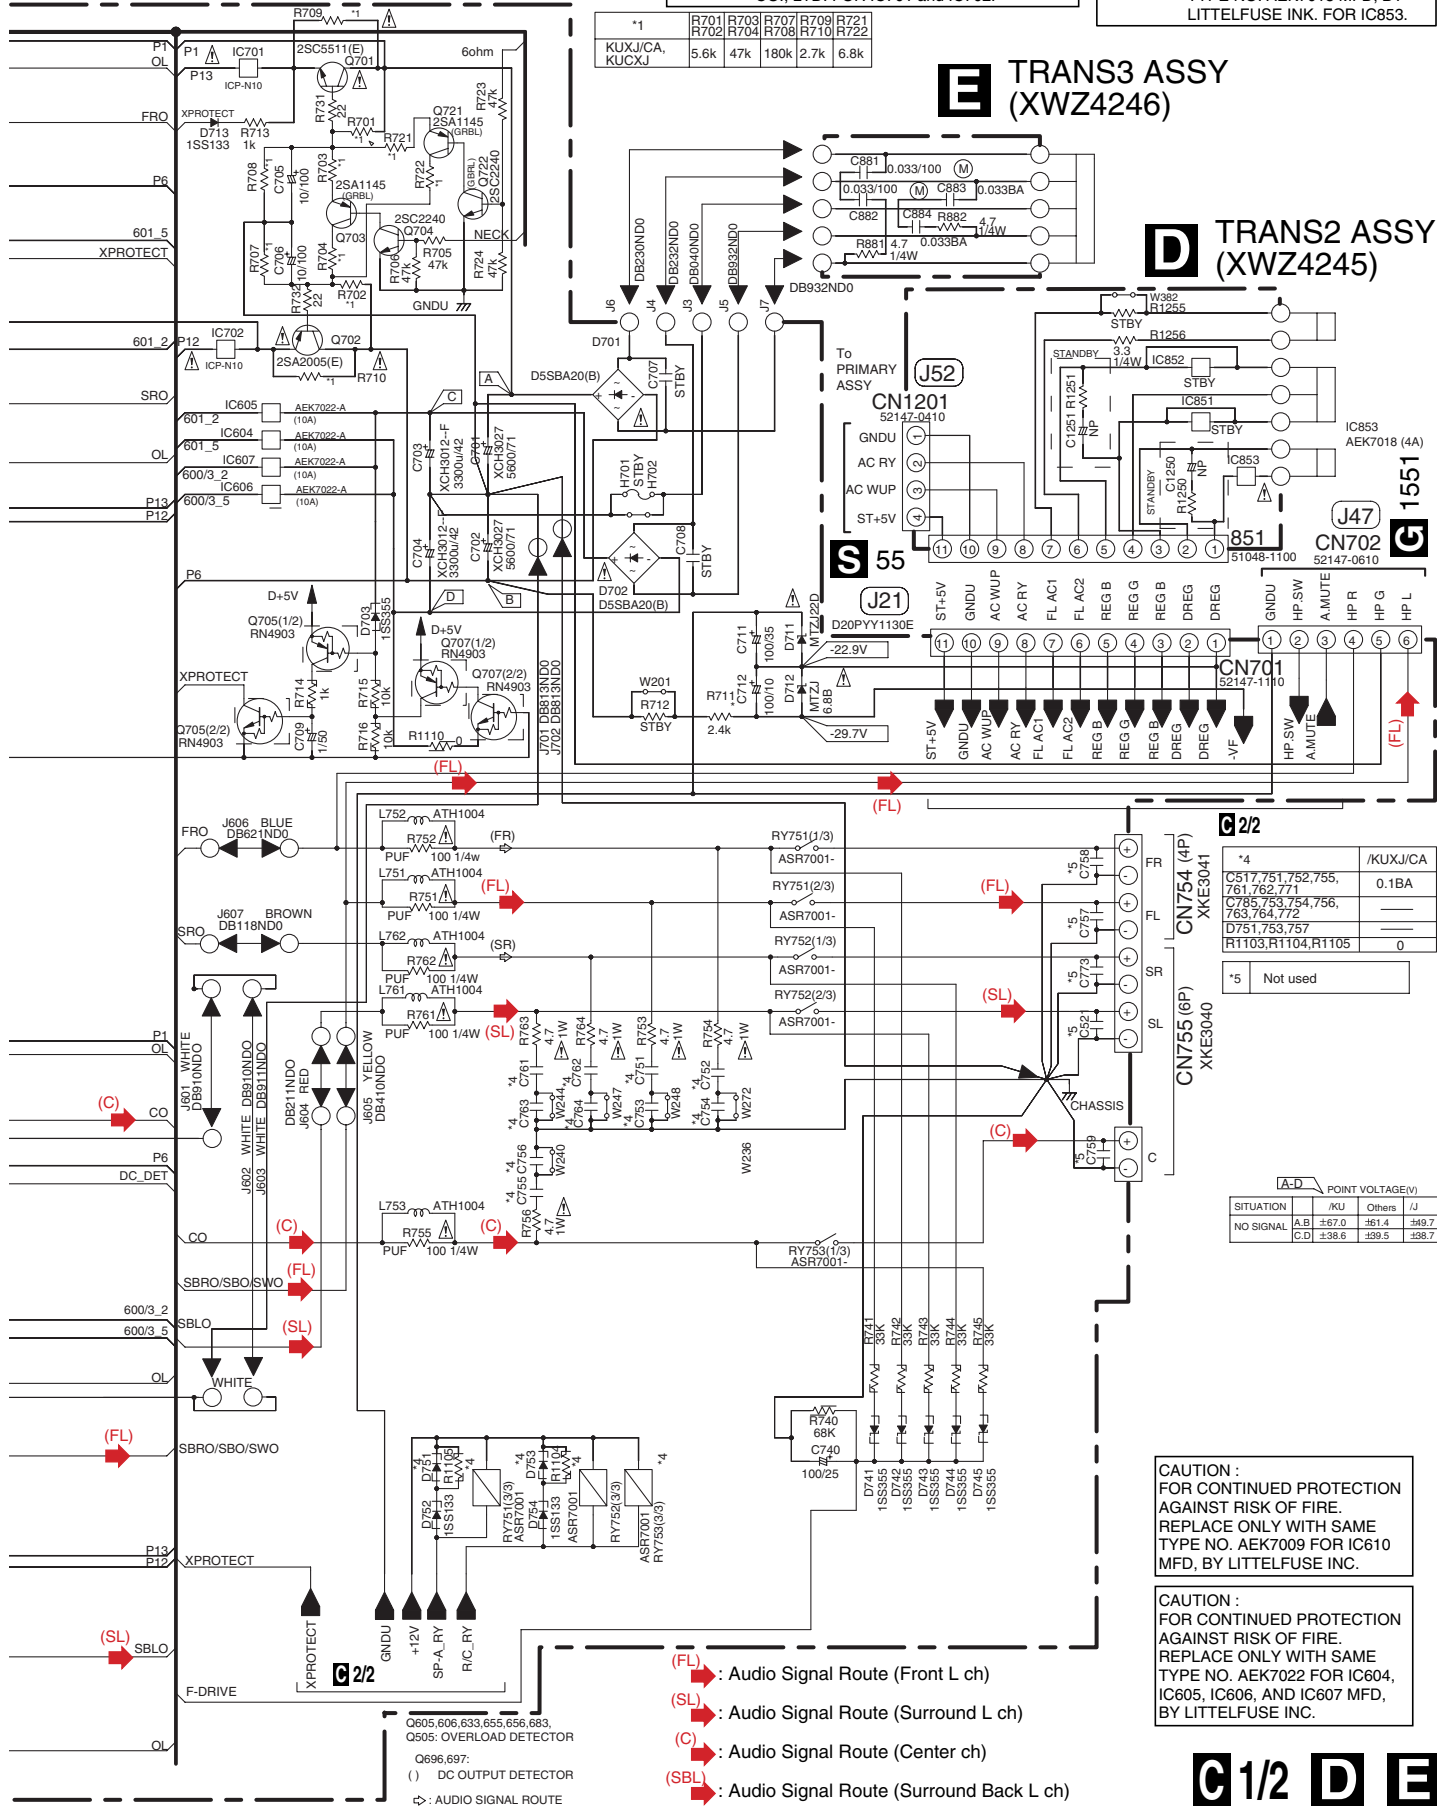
LITTELFUSE INK. FOR IC853.

| *1 | R701 R702 | R703 R704 | R707 R708 | R709 R710 | R721 R722 |
|---|---|---|---|---|---|
| KUXJ/CA, KUCXJ | 5.6k | 47k | 180k | 2.7k | 6.8k |

E TRANS3 ASSY (XWZ4246)

D TRANS2 ASSY (XWZ4245)

R709 *1
P1 OL P1 IC701 ICP-N10 P13 2SC5511(E) Q701 6ohm
FRO XPROTECT D713 1SS133 R713 1k R731 22 R701 *1 Q721 2SA1145 (GRBL) R721 *1 R723 47k
P6 R708 *1 C705 10/100 R703 *1 2SA1145 (GRBL) R722 *1 (GRBL) Q722 2SC2240
601_5 XPROTECT 2SC2240 Q704 Q703 NECK R707 *1 C706 10/100 R704 *1 R706 47k R705 47k R724 47k R732 22 R702 *1 GNDU
601_2 P12 IC702 ICP-N10 Q702 2SA2005(E) R710 *1
SRO IC605 AEK7022-A (10A) 601_2 IC604 AEK7022-A (10A) 601_5 OL IC607 AEK7022-A (10A) 600/3_2 IC606 AEK7022-A (10A) P13 P12 600/3_5
A C B D
D5SBA20(B) D701 C707 STBY J6 J4 J3 J5 J7 DB230ND0 DB232ND0 DB040ND0 DB932ND0 DB932ND0
C881 0.033/100 M C883 0.033/100 M 0.033BA C882 C884 R882 4.7 1/4W R881 4.7 1/4W 0.033BA
C703 XCH3012-F 3300u/42 C701 XCH3027 5600/71 H701 STBY H702 C704 XCH3012-F 3300u/42 C702 XCH3027 5600/71 C708 STBY D702 D5SBA20(B)
P6 D+5V Q705(1/2) RN4903 D703 1SS355 D+5V Q707(1/2) RN4903 Q707(2/2) RN4903 XPROTECT R714 1k R715 10k Q705(2/2) RN4903 C709 1/50 R716 10k R1110 0 J701 DB813ND0 J702 DB813ND0 W201 R712 STBY R711 2.4k C711 100/35 D711 MTZJ22D C712 100/10 D712 MTZJ 6.8B -22.9V -29.7V
To PRIMARY ASSY J52 CN1201 52147-0410 GNDU 1 AC RY 2 AC WUP 3 ST+5V 4
W382 R1255 STBY R1256 STANDBY 3.3 1/4W IC852 STBY R1251 C1251 NP IC851 STBY STANDBY C1250 NP R1250 IC853 IC853 AEK7018 (4A) 1551 G
11 10 9 8 7 6 5 4 3 2 1 851 51048-1100 J47 CN702 52147-0610
S 55 J21 D20PYY1130E
ST+5V GNDU AC WUP AC RY FL AC1 FL AC2 REG B REG G REG B DREG DREG GNDU HP SW A.MUTE HP R HP G HP L
11 10 9 8 7 6 5 4 3 2 1 1 2 3 4 5 6 CN701 52147-1110
ST+5V GNDU AC WUP AC RY FL AC1 FL AC2 REG B REG G REG B DREG DREG -VF HP SW A.MUTE (FL)
(FL) (FL)
FRO J606 BLUE DB621ND0 L752 ATH1004 R752 PUF 100 1/4w (FR) RY751(1/3) ASR7001-
L751 ATH1004 R751 PUF 100 1/4W (FL) RY751(2/3) ASR7001- (FL)
SRO J607 BROWN DB118ND0 L762 ATH1004 R762 PUF 100 1/4W (SR) RY752(1/3) ASR7001-
L761 ATH1004 R761 PUF 100 1/4W (SL) RY752(2/3) ASR7001- (SL)
P1 OL J601 WHITE DB910ND0 J602 WHITE DB910ND0 J603 WHITE DB911ND0 J604 RED DB211ND0 J605 YELLOW DB410ND0
R763 4.7 1W R764 4.7 1W R753 4.7 1W R754 4.7 1W *4 C761 *4 C762 *4 C751 *4 C752 *4 C763 W244 *4 C764 W247 *4 C753 W248 *4 C754 W272 *4 C756 W240 *4 C755 W236 R756 4.7 1W
(C) CO P6 DC_DET CO (C) L753 ATH1004 R755 PUF 100 1/4W (C) RY753(1/3) ASR7001- (C)
SBRO/SBO/SWO (FL) 600/3_2 600/3_5 SBLO (SL) OL WHITE (FL) SBRO/SBO/SWO
*5 C758 FR *5 C757 FL *5 C773 SR *5 C52 SL CHASSIS *5 C759 C CN754 (4P) XKE3041 CN755 (6P) XKE3040
C 2/2

| *4 | /KUXJ/CA |
|---|---|
| C517,751,752,755, 761,762,771 | 0.1BA |
| C785,753,754,756, 763,764,772 | —— |
| D751,753,757 | —— |
| R1103,R1104,R1105 | 0 |

*5 Not used

A-D POINT VOLTAGE(V)

| SITUATION | | /KU | Others | /J |
|---|---|---|---|---|
| NO SIGNAL | A.B | ±67.0 | ±61.4 | ±49.7 |
| | C.D | ±38.6 | ±39.5 | ±38.7 |

R741 33K R742 33K R743 33K R744 33K R745 33K R740 68K C740 100/25 D741 1SS355 D742 1SS355 D743 1SS355 D744 1SS355 D745 1SS355
*4 D751 R1105 *4 D752 1SS133 RY751(3/3) ASR7001 *4 D753 R1104 D754 1SS133 ASR7001 RY752(3/3) *4 ASR7001 RY753(3/3)
P13 P12 XPROTECT XPROTECT GNDU +12V SP-A_RY R/C_RY C 2/2
(SL) SBLO F-DRIVE OL

CAUTION : FOR CONTINUED PROTECTION AGAINST RISK OF FIRE. REPLACE ONLY WITH SAME TYPE NO. AEK7009 FOR IC610 MFD, BY LITTLEFUSE INC.

CAUTION : FOR CONTINUED PROTECTION AGAINST RISK OF FIRE. REPLACE ONLY WITH SAME TYPE NO. AEK7022 FOR IC604, IC605, IC606, AND IC607 MFD, BY LITTELFUSE INC.

(FL) : Audio Signal Route (Front L ch)
(SL) : Audio Signal Route (Surround L ch)
(C) : Audio Signal Route (Center ch)
(SBL) : Audio Signal Route (Surround Back L ch)

Q605,606,633,655,656,683, Q505: OVERLOAD DETECTOR
Q696,697: ( ) DC OUTPUT DETECTOR
: AUDIO SIGNAL ROUTE

C 1/2 D E